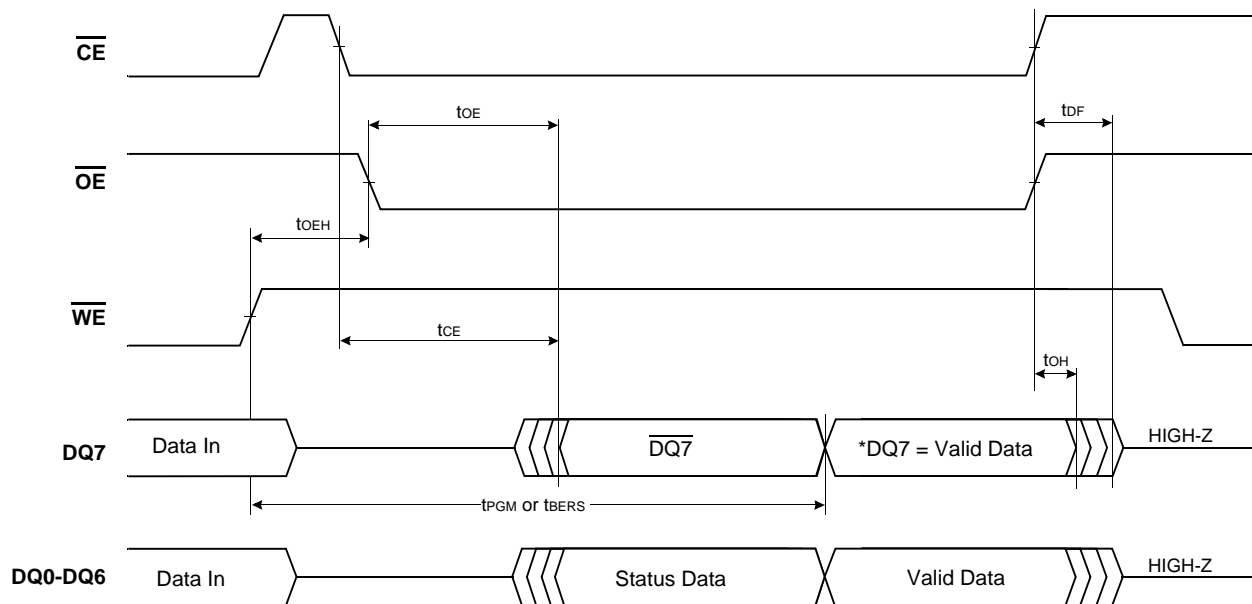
$\overline{CE}$

$t_{OE}$

$t_{DF}$

$\overline{OE}$

$t_{OEH}$

$\overline{WE}$

$t_{CE}$

$t_{OH}$

DQ7 Data In $\overline{DQ7}$ *DQ7 = Valid Data HIGH-Z

$t_{PGM}$ or $t_{BERS}$

DQ0-DQ6 Data In Status Data Valid Data HIGH-Z